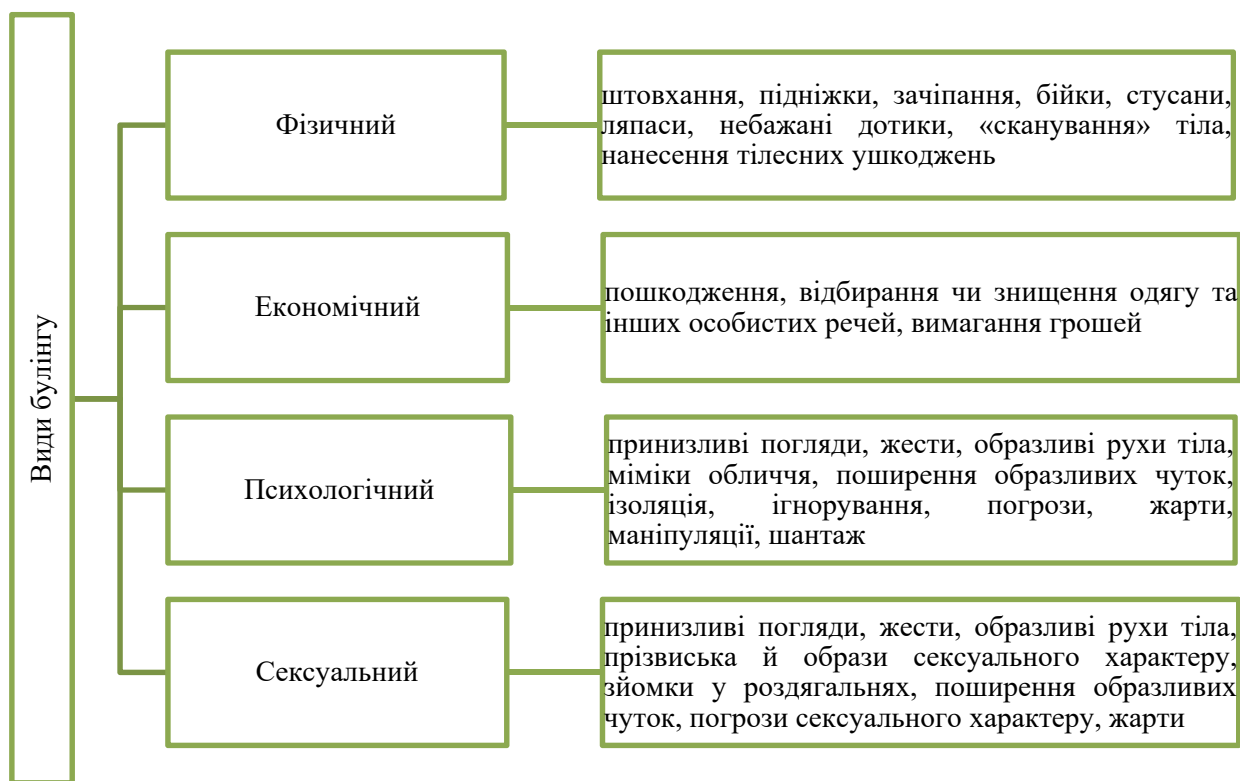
Види булінгу

Фізичний

штовхання, підніжки, зачіпання, бійки, стусани, ляпаси, небажані дотики, «сканування» тіла, нанесення тілесних ушкоджень

Економічний

пошкодження, відбирання чи знищення одягу та інших особистих речей, вимагання грошей

Психологічний

принизливі погляди, жести, образливі рухи тіла, міміки обличчя, поширення образливих чуток, ізоляція, ігнорування, погрози, жарти, маніпуляції, шантаж

Сексуальний

принизливі погляди, жести, образливі рухи тіла, прізвиська й образи сексуального характеру, зйомки у роздягальнях, поширення образливих чуток, погрози сексуального характеру, жарти